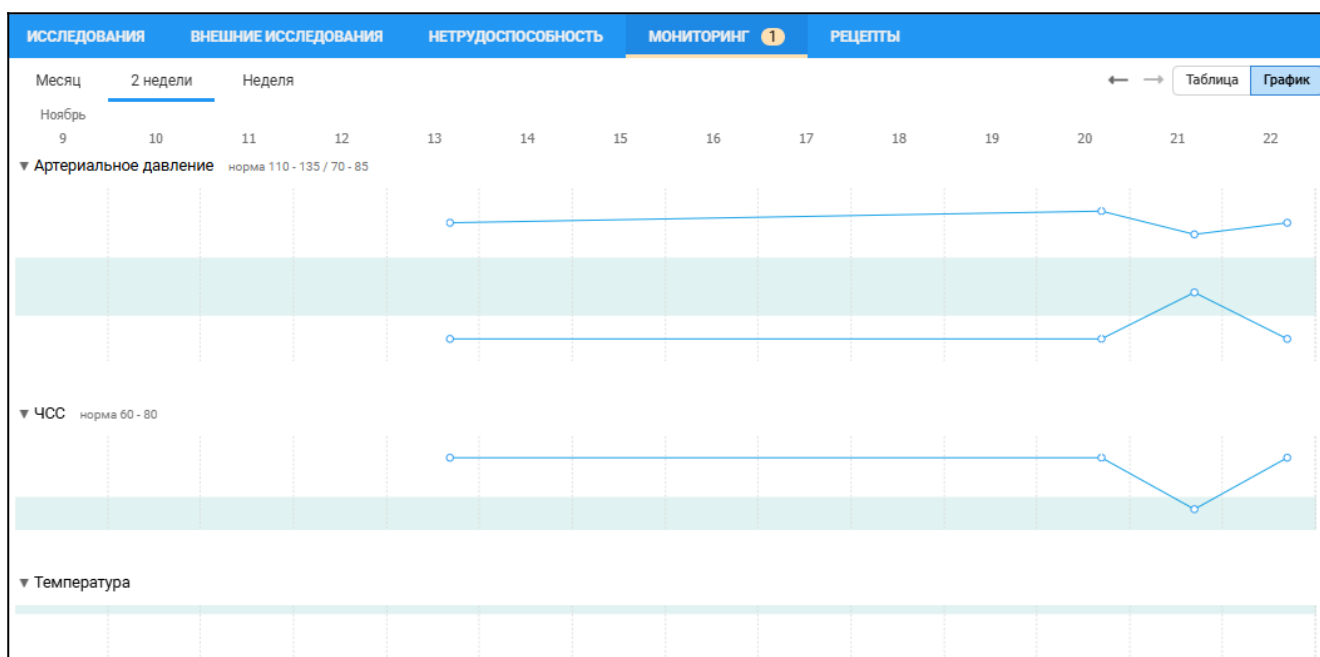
ИССЛЕДОВАНИЯ ВНЕШНИЕ ИССЛЕДОВАНИЯ НЕТРУДОСПОСОБНОСТЬ МОНИТОРИНГ 1 РЕЦЕПТЫ

Месяц 2 недели Неделя

⟵ ⟶ Таблица График

Ноябрь

9 10 11 12 13 14 15 16 17 18 19 20 21 22

▼ Артериальное давление норма 110 - 135 / 70 - 85

▼ ЧСС норма 60 - 80

▼ Температура